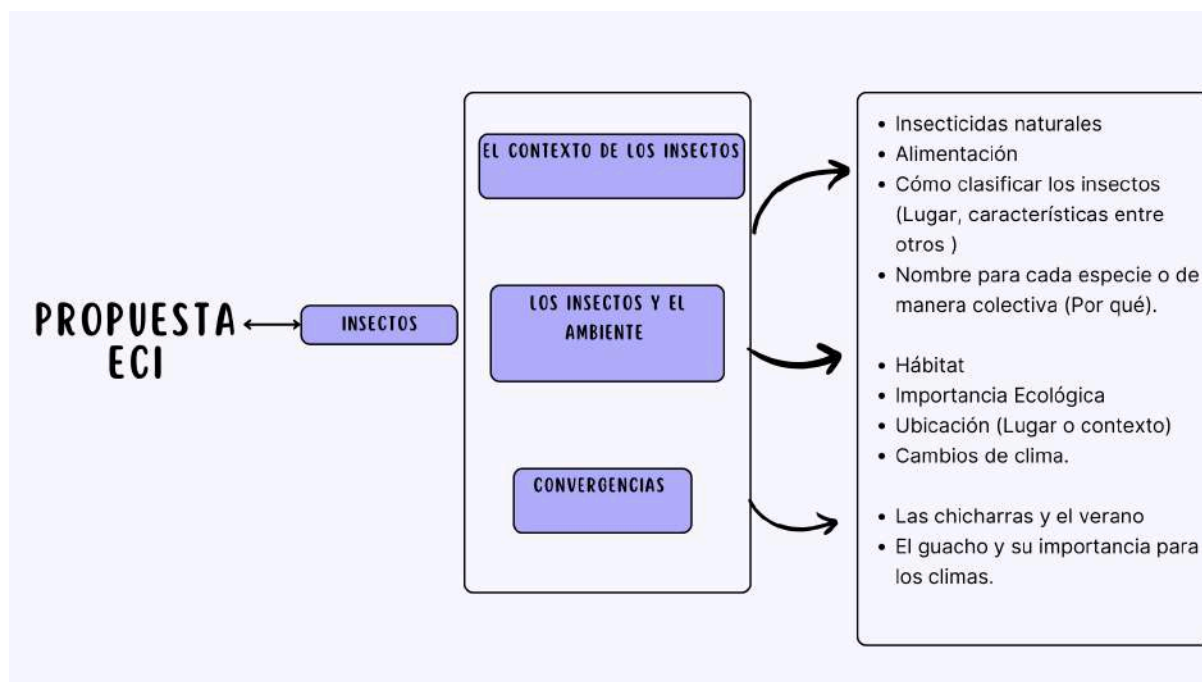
PROPUESTA ECI

INSECTOS

EL CONTEXTO DE LOS INSECTOS

LOS INSECTOS Y EL AMBIENTE

CONVERGENCIAS

- Insecticidas naturales
- Alimentación
- Cómo clasificar los insectos (Lugar, características entre otros )
- Nombre para cada especie o de manera colectiva (Por qué).

- Hábitat
- Importancia Ecológica
- Ubicación (Lugar o contexto)
- Cambios de clima.

- Las chicharras y el verano
- El guacho y su importancia para los climas.